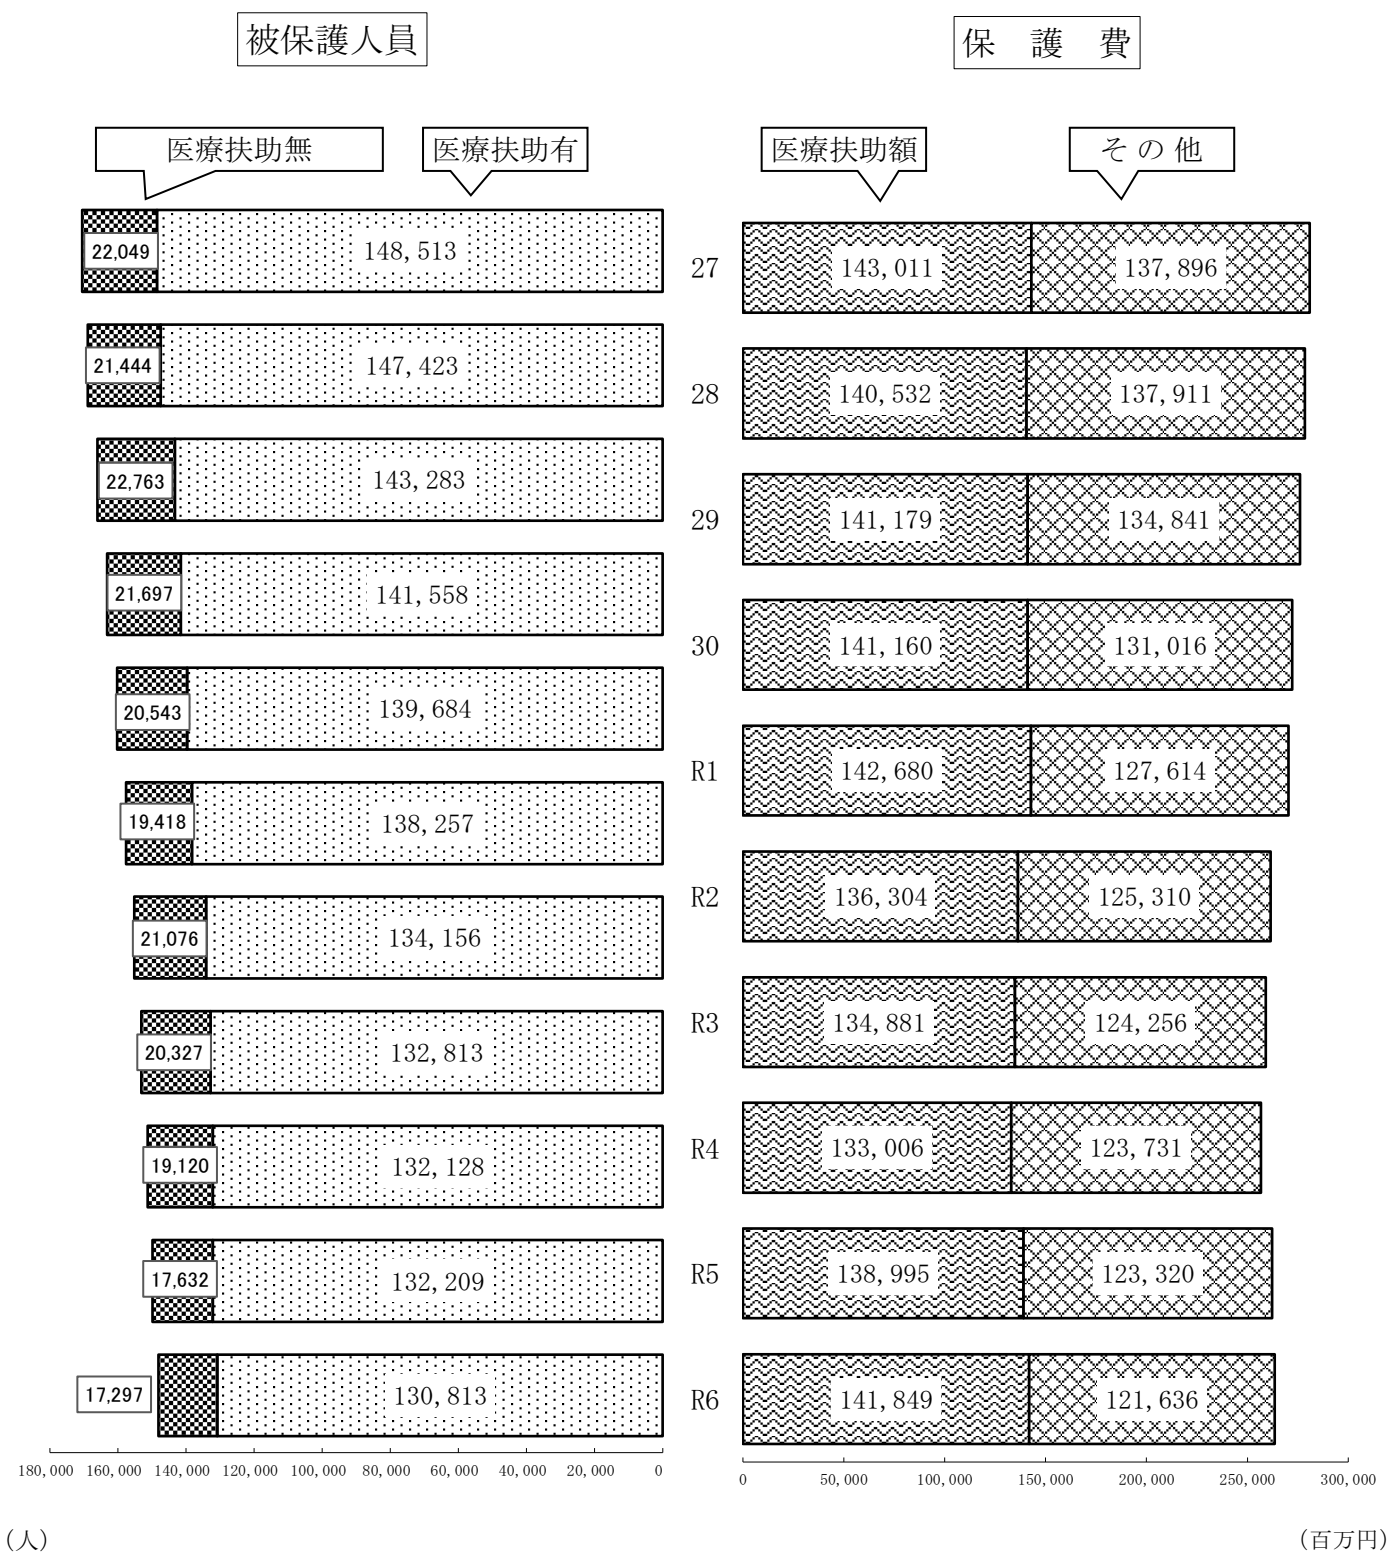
被保護人員

保 護 費

医療扶助無

医療扶助有

医療扶助額

その他

22,049
148, 513

27
143, 011
137, 896

21,444
147, 423

28
140, 532
137, 911

22,763
143, 283

29
141, 179
134, 841

21,697
141, 558

30
141, 160
131, 016

20,543
139, 684

R1
142, 680
127, 614

19,418
138, 257

R2
136, 304
125, 310

21,076
134, 156

R3
134, 881
124, 256

20,327
132, 813

R4
133, 006
123, 731

19,120
132, 128

R5
138, 995
123, 320

17,632
132, 209

R6
141, 849
121, 636

17,297
130, 813

180, 000 160, 000 140, 000 120, 000 100, 000 80, 000 60, 000 40, 000 20, 000 0

0 50, 000 100, 000 150, 000 200, 000 250, 000 300, 000

(人)

(百万円)